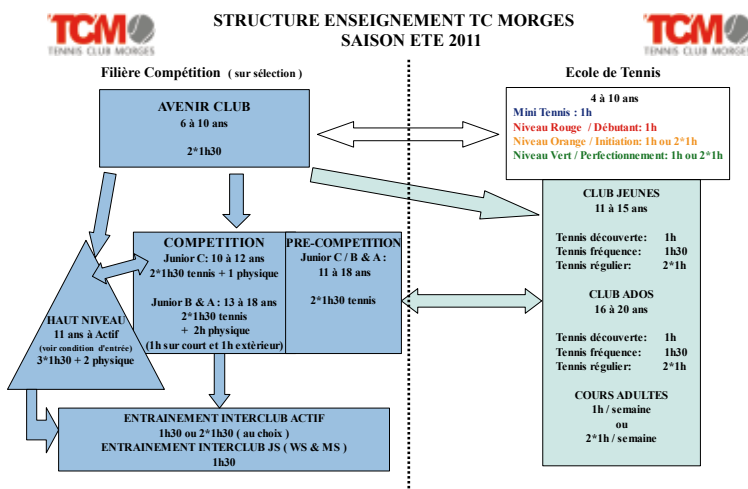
TCM
TENNIS CLUB MORGES

STRUCTURE ENSEIGNEMENT TC MORGES
SAISON ETE 2011

TCM
TENNIS CLUB MORGES

Filière Compétition ( sur sélection )

Ecole de Tennis

AVENIR CLUB
6 à 10 ans
2*1h30

4 à 10 ans
Mini Tennis : 1h
Niveau Rouge / Débutant: 1h
Niveau Orange / Initiation: 1h ou 2*1h
Niveau Vert / Perfectionnement: 1h ou 2*1h

COMPETITION
Junior C: 10 à 12 ans
2*1h30 tennis + 1 physique

Junior B & A : 13 à 18 ans
2*1h30 tennis
+ 2h physique
(1h sur court et 1h extérieur)

PRE-COMPETITION
Junior C / B & A :
11 à 18 ans

2*1h30 tennis

HAUT NIVEAU
11 ans à Actif
(voir condition d'entrée)
3*1h30 + 2 physique

CLUB JEUNES
11 à 15 ans

Tennis découverte: 1h
Tennis fréquence: 1h30
Tennis régulier: 2*1h

CLUB ADOS
16 à 20 ans

Tennis découverte: 1h
Tennis fréquence: 1h30
Tennis régulier: 2*1h

COURS ADULTES
1h / semaine
ou
2*1h / semaine

ENTRAINEMENT INTERCLUB ACTIF
1h30 ou 2*1h30 ( au choix )
ENTRAINEMENT INTERCLUB JS ( WS & MS )
1h30